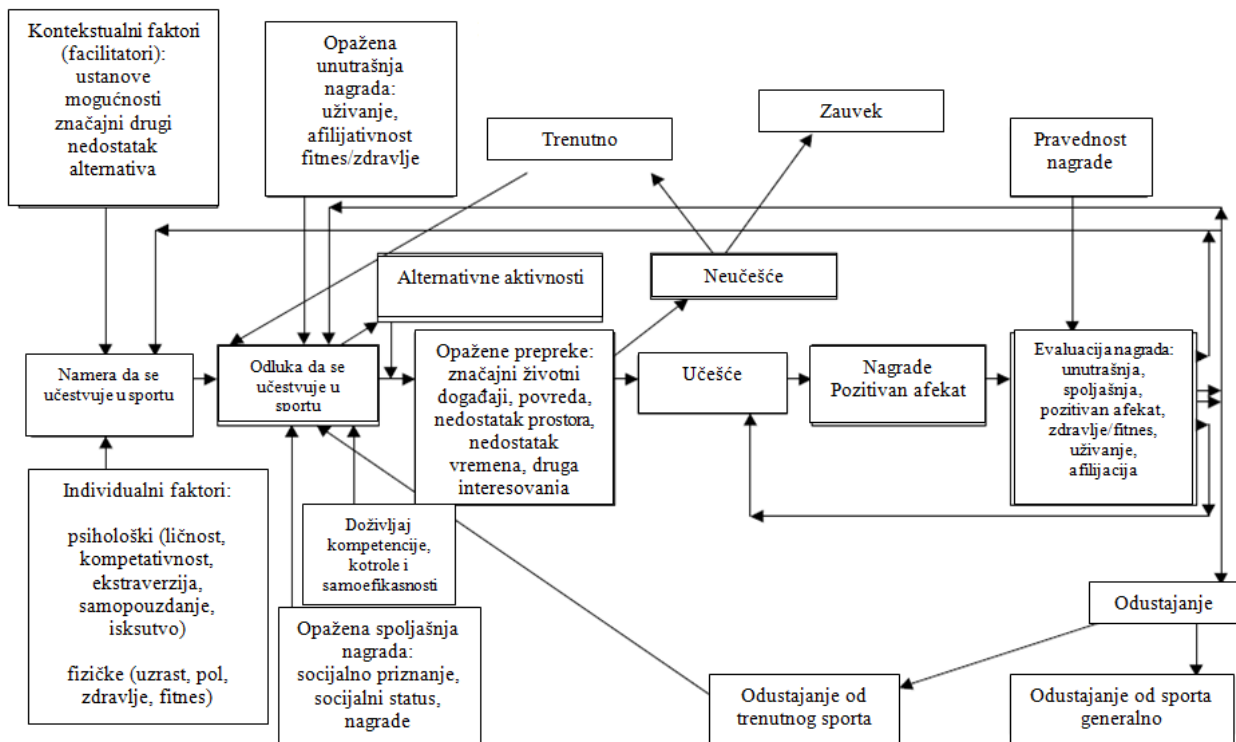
Kontekstualni faktori (facilitatori): ustanove mogućnosti značajni drugi nedostatak alternativa

Opažena unutrašnja nagrada: uživanje, afilijativnost fitnes/zdravlje

Trenutno

Zauvek

Pravednost nagrade

Alternativne aktivnosti

Neučešće

Namera da se učestvuje u sportu

Odluka da se učestvuje u sportu

Opažene prepreke: značajni životni događaji, povreda, nedostatak prostora, nedostatak vremena, druga interesovania

Učešće

Nagrade Pozitivan afekat

Evaluacija nagrada: unutrašnja, spoljašnja, pozitivan afekat, zdravlje/fitnes, uživanje, afilijacija

Individualni faktori:

psihološki (ličnost, kompetativnost, ekstraverzija, samopouzdanje, isksutvo)

fizičke (uzrast, pol, zdravlje, fitnes)

Doživljaj kompetencije, kotrole i samoefikasnosti

Opažena spoljašnja nagrada: socijalno priznanje, socijalni status, nagrade

Odustajanje

Odustajanje od trenutnog sporta

Odustajanje od sporta generalno